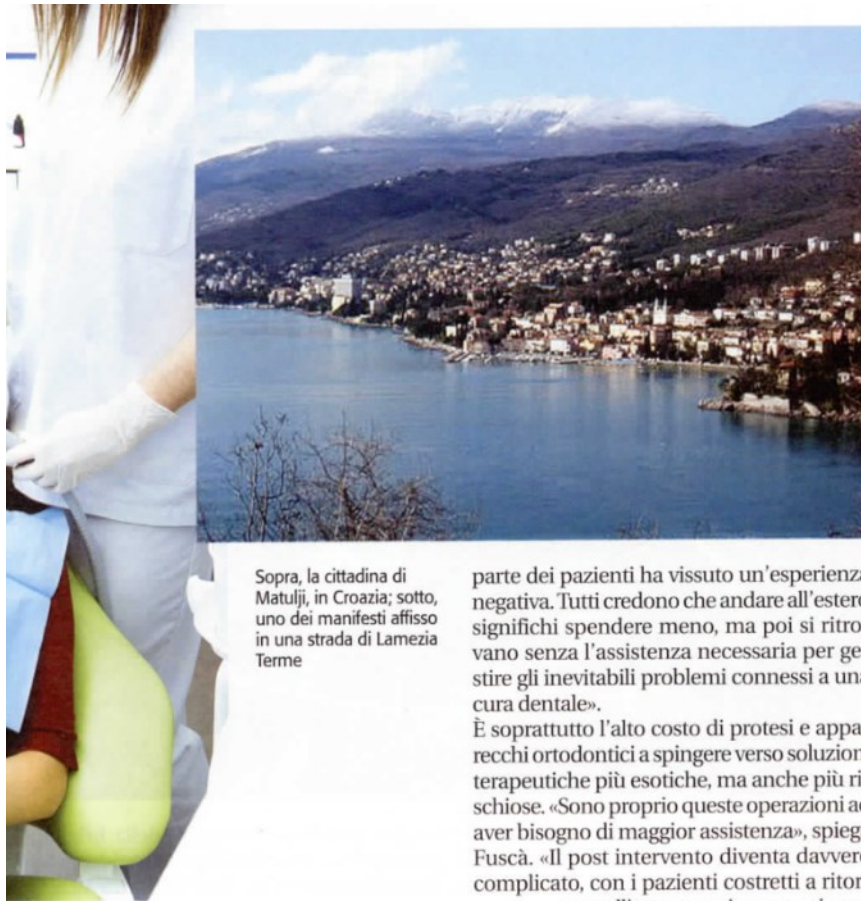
Sopra, la cittadina di Matulji, in Croazia; sotto, uno dei manifesti affisso in una strada di Lamezia Terme

parte dei pazienti ha vissuto un'esperienza negativa. Tutti credono che andare all'estero significhi spendere meno, ma poi si ritrovano senza l'assistenza necessaria per gestire gli inevitabili problemi connessi a una cura dentale».

È soprattutto l'alto costo di protesi e apparecchi ortodontici a spingere verso soluzioni terapeutiche più esotiche, ma anche più rischiose. «Sono proprio queste operazioni ad aver bisogno di maggior assistenza», spiega Fuscà. «Il post intervento diventa davvero complicato, con i pazienti costretti a ritor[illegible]